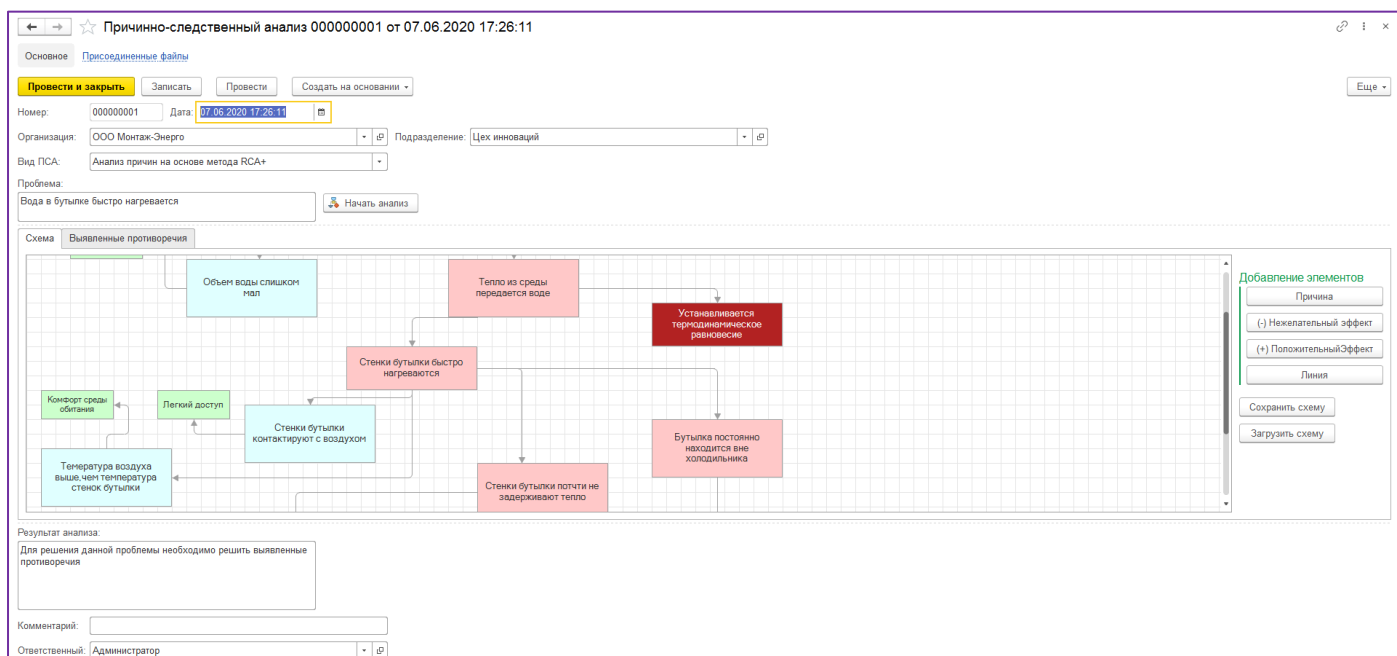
Причинно-следственный анализ 000000001 от 07.06.2020 17:26:11

Основное Присоединенные файлы

Провести и закрыть Записать Провести Создать на основании Еще

Номер: 000000001 Дата: 07.06.2020 17:26:11

Организация: ООО Монтаж-Энерго Подразделение: Цех инноваций

Вид ПСА: Анализ причин на основе метода RCA+

Проблема:
Вода в бутылке быстро нагревается

Начать анализ

Схема Выявленные противоречия

Объем воды слишком мал

Тепло из среды передается воде

Устанавливается термодинамическое равновесие

Стенки бутылки быстро нагреваются

Комфорт среды обитания

Легкий доступ

Стенки бутылки контактируют с воздухом

Бутылка постоянно находится вне холодильника

Теметратура воздуха выше,чем температура стенок бутылки

Стенки бутылки почти не задерживают тепло

Добавление элементов
Причина
(-) Нежелательный эффект
(+) ПоложительныйЭффект
Линия
Сохранить схему
Загрузить схему

Результат анализа:
Для решения данной проблемы необходимо решить выявленные противоречия

Комментарий:

Ответственный: Администратор